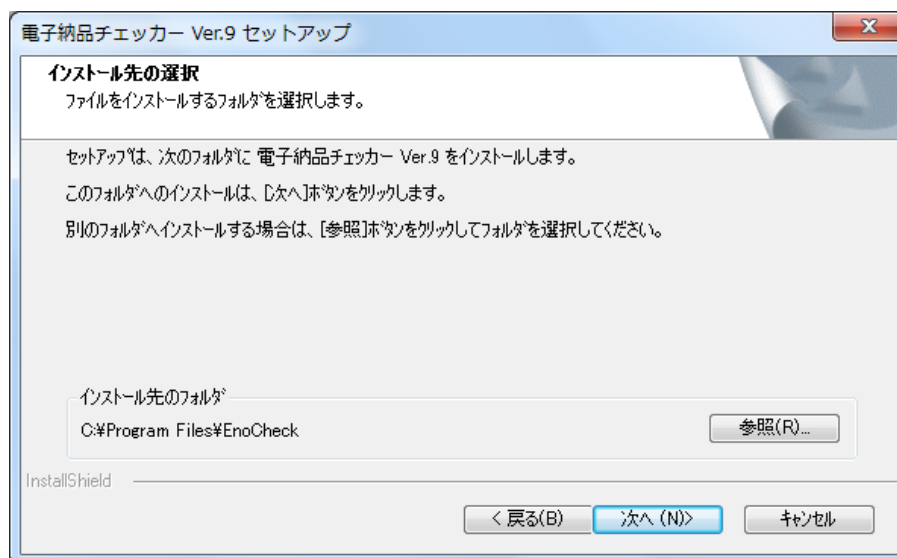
電子納品チェッカー Ver.9 セットアップ

インストール先の選択
ファイルをインストールするフォルダを選択します。

セットアップは、次のフォルダに 電子納品チェッカー Ver.9 をインストールします。

このフォルダへのインストールは、[次へ]ボタンをクリックします。

別のフォルダへインストールする場合は、[参照]ボタンをクリックしてフォルダを選択してください。

インストール先のフォルダ
C:¥Program Files¥EnoCheck

参照(R)...

InstallShield

< 戻る(B)
次へ (N)>
キャンセル